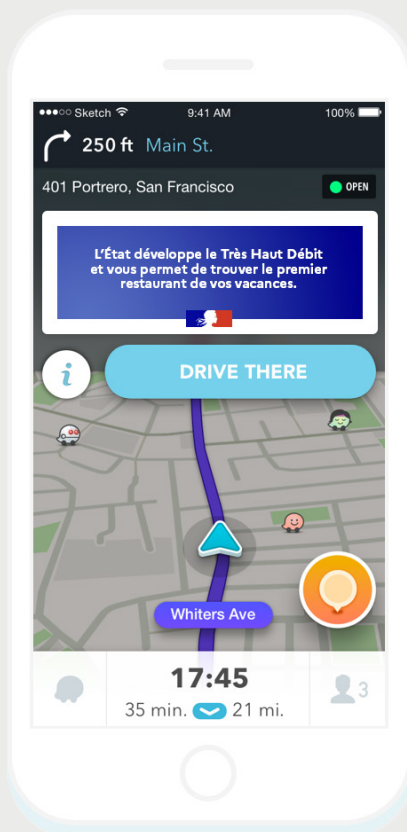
●●●○○ Sketch 9:41 AM 100%

250 ft Main St.

401 Portrero, San Francisco

OPEN

L'État développe le Très Haut Débit et vous permet de trouver le premier restaurant de vos vacances.

i

DRIVE THERE

Whiters Ave

17:45

35 min. 21 mi.

3